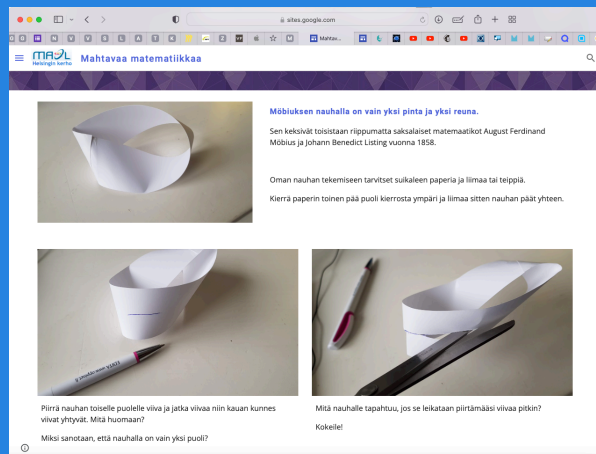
sites.google.com

Mahtav...

MAOL Helsingin kerho

Mahtavaa matematiikkaa

Möbiuksen nauhalla on vain yksi pinta ja yksi reuna.

Sen keksivät toisistaan riippumatta saksalaiset matemaatikot August Ferdinand Möbius ja Johann Benedict Listing vuonna 1858.

Oman nauhan tekemiseen tarvitset suikaleen paperia ja liimaa tai teippiä.

Kierrä paperin toinen pää puoli kierrosta ympäri ja liimaa sitten nauhan päät yhteen.

Piirrä nauhan toiselle puolelle viiva ja jatka viivaa niin kauan kunnes viivat yhtyvät. Mitä huomaan?

Miksi sanotaan, että nauhalla on vain yksi puoli?

Mitä nauhalle tapahtuu, jos se leikataan piirtämääsi viivaa pitkin?

Kokeile!